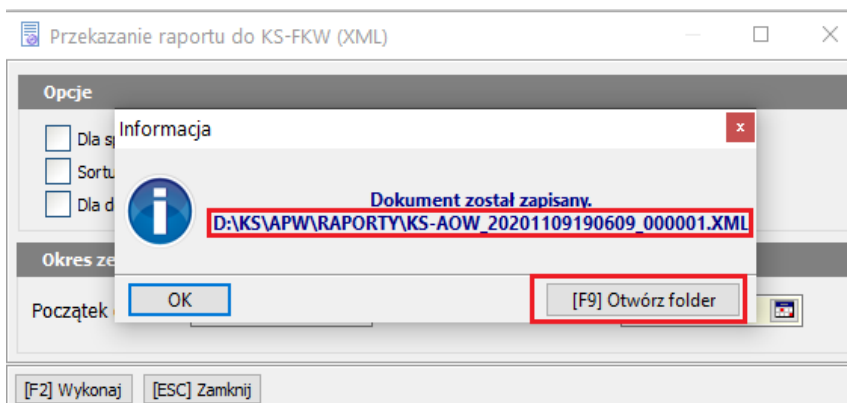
Przekazanie raportu do KS-FKW (XML)

Opcje

Dla s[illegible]

Sortu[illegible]

Dla d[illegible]

Okres ze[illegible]

Początek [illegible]

Informacja

x

Dokument został zapisany.

D:\KS\APW\RAPORTY\KS-AOW_20201109190609_000001.XML

OK

[F9] Otwórz folder

[F2] Wykonaj

[ESC] Zamknij